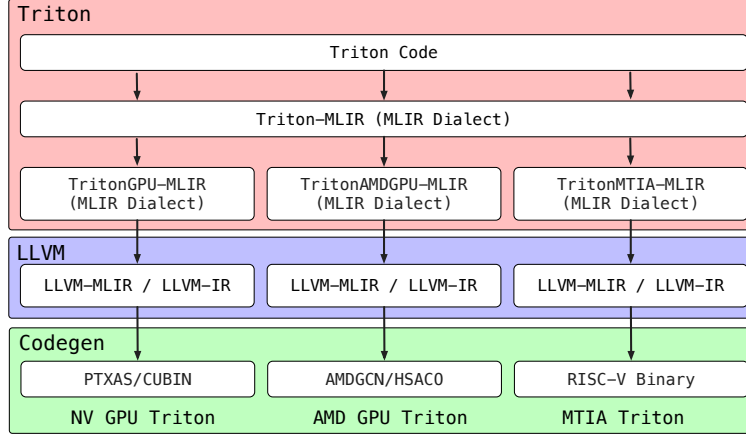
Triton

Triton Code

Triton-MLIR (MLIR Dialect)

TritonGPU-MLIR (MLIR Dialect)

TritonAMDGPU-MLIR (MLIR Dialect)

TritonMTIA-MLIR (MLIR Dialect)

LLVM

LLVM-MLIR / LLVM-IR

LLVM-MLIR / LLVM-IR

LLVM-MLIR / LLVM-IR

Codegen

PTXAS/CUBIN

AMDGCN/HSACO

RISC-V Binary

NV GPU Triton

AMD GPU Triton

MTIA Triton